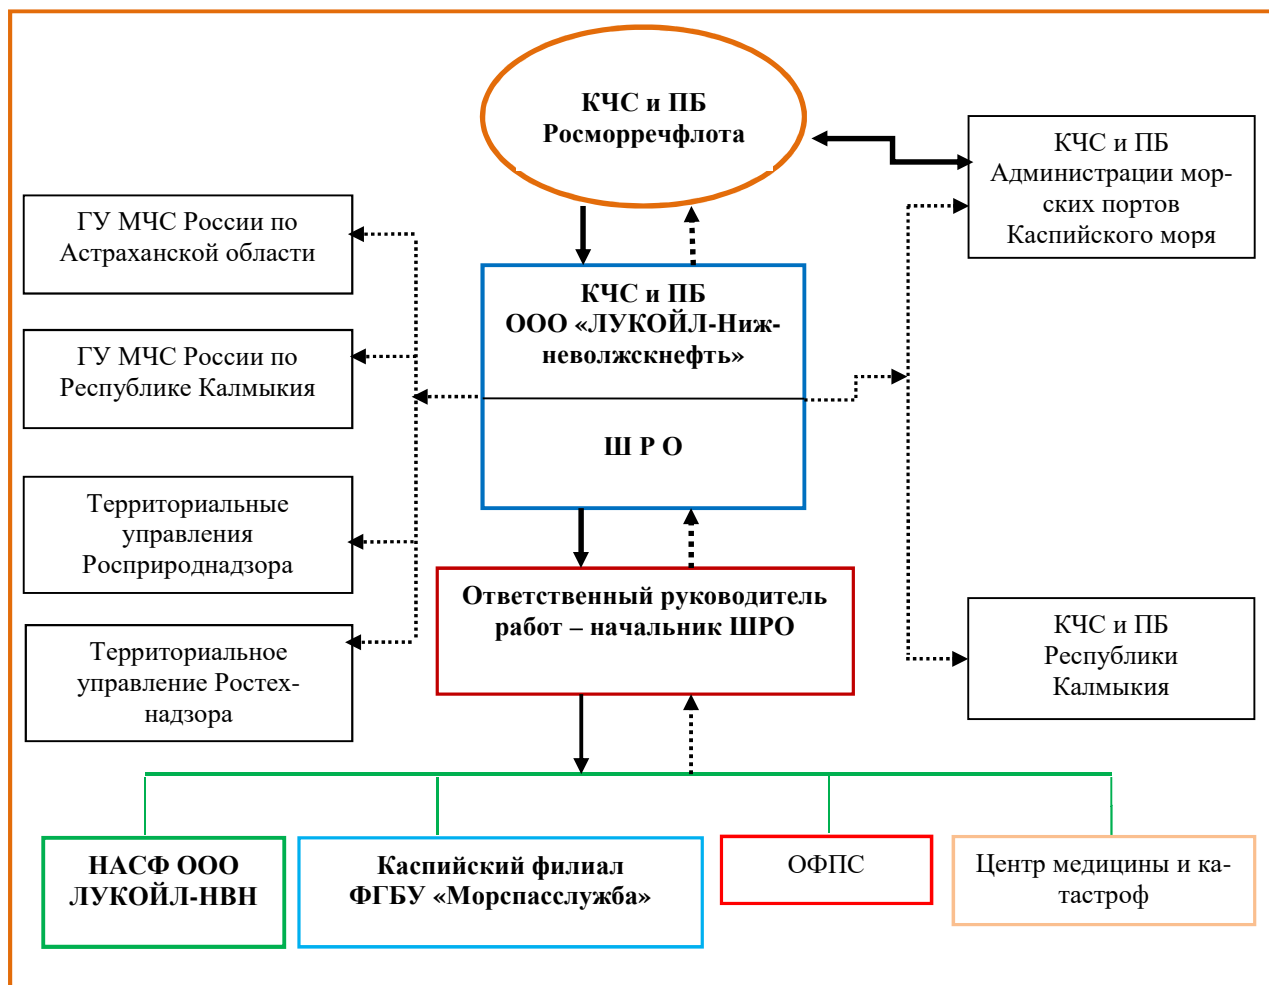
КЧС и ПБ Росморречфлота

КЧС и ПБ Администрации морских портов Каспийского моря

ГУ МЧС России по Астраханской области

ГУ МЧС России по Республике Калмыкия

КЧС и ПБ ООО «ЛУКОЙЛ-Нижневолжскнефть»

Ш Р О

Территориальные управления Росприроднадзора

Территориальное управление Ростехнадзора

Ответственный руководитель работ – начальник ШРО

КЧС и ПБ Республики Калмыкия

НАСФ ООО ЛУКОЙЛ-НВН

Каспийский филиал ФГБУ «Морспасслужба»

ОФПС

Центр медицины и катастроф